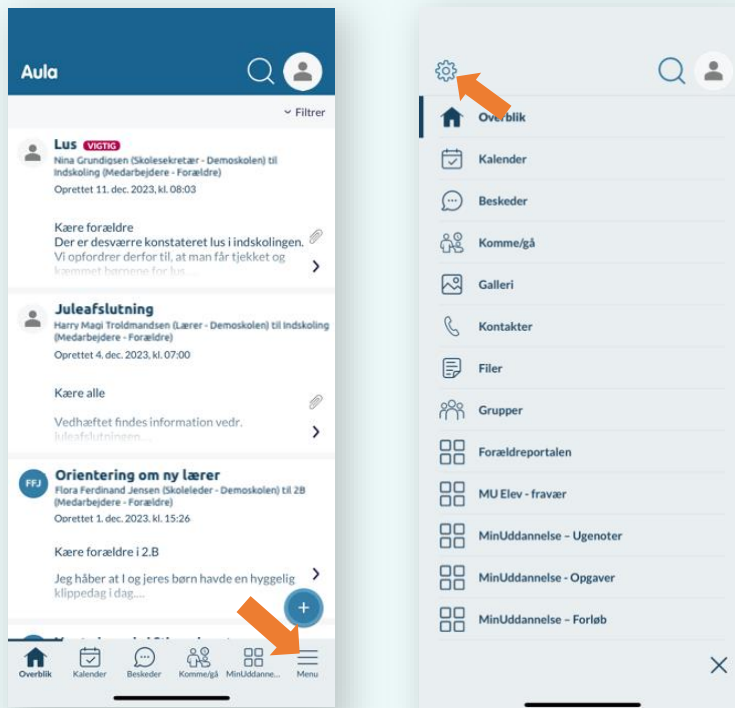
Aula

Filtrer

Lus VIGTIG
Nina Grundigsen (Skolesekretær - Demoskolen) til Indskoling (Medarbejdere - Forældre)
Oprettet 11. dec. 2023, kl. 08:03

Kære forældre
Der er desværre konstateret lus i indskolingen.
Vi opfordrer derfor til, at man får tjekket og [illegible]

Juleafslutning
Harry Magi Troldmandsen (Lærer - Demoskolen) til Indskoling (Medarbejdere - Forældre)
Oprettet 4. dec. 2023, kl. 07:00

Kære alle

Vedhæftet findes information vedr. juleafslutningen....

FFJ
Orientering om ny lærer
Flora Ferdinand Jensen (Skoleleder - Demoskolen) til 2B (Medarbejdere - Forældre)
Oprettet 1. dec. 2023, kl. 15:26

Kære forældre i 2.B

Jeg håber at I og jeres børn havde en hyggelig klippedag i dag....

Overblik
Kalender
Beskeder
Komme/gå
MinUddanne...
Menu

Overblik
Kalender
Beskeder
Komme/gå
Galleri
Kontakter
Filer
Grupper
Forældreportalen
MU Elev - fravær
MinUddannelse – Ugenoter
MinUddannelse - Opgaver
MinUddannelse – Forløb